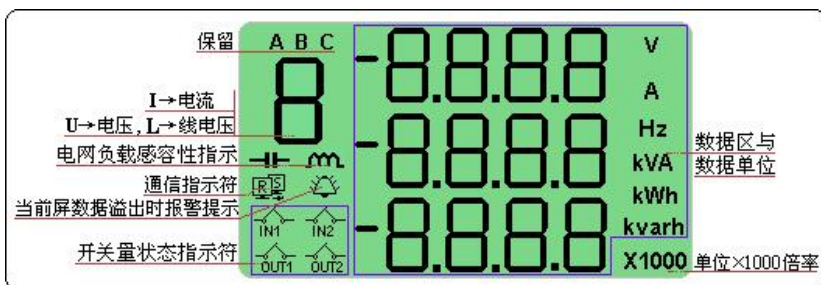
保留
A B C
I→电流
U→电压，L→线电压
电网负载感容性指示
通信指示符
当前屏数据溢出时报警提示
开关量状态指示符
IN1 IN2
OUT1 OUT2
-8.8.8.8
-8.8.8.8
-8.8.8.8
V
A
Hz
kVA
kWh
kvarh
X1000
数据区与
数据单位
单位×1000倍率